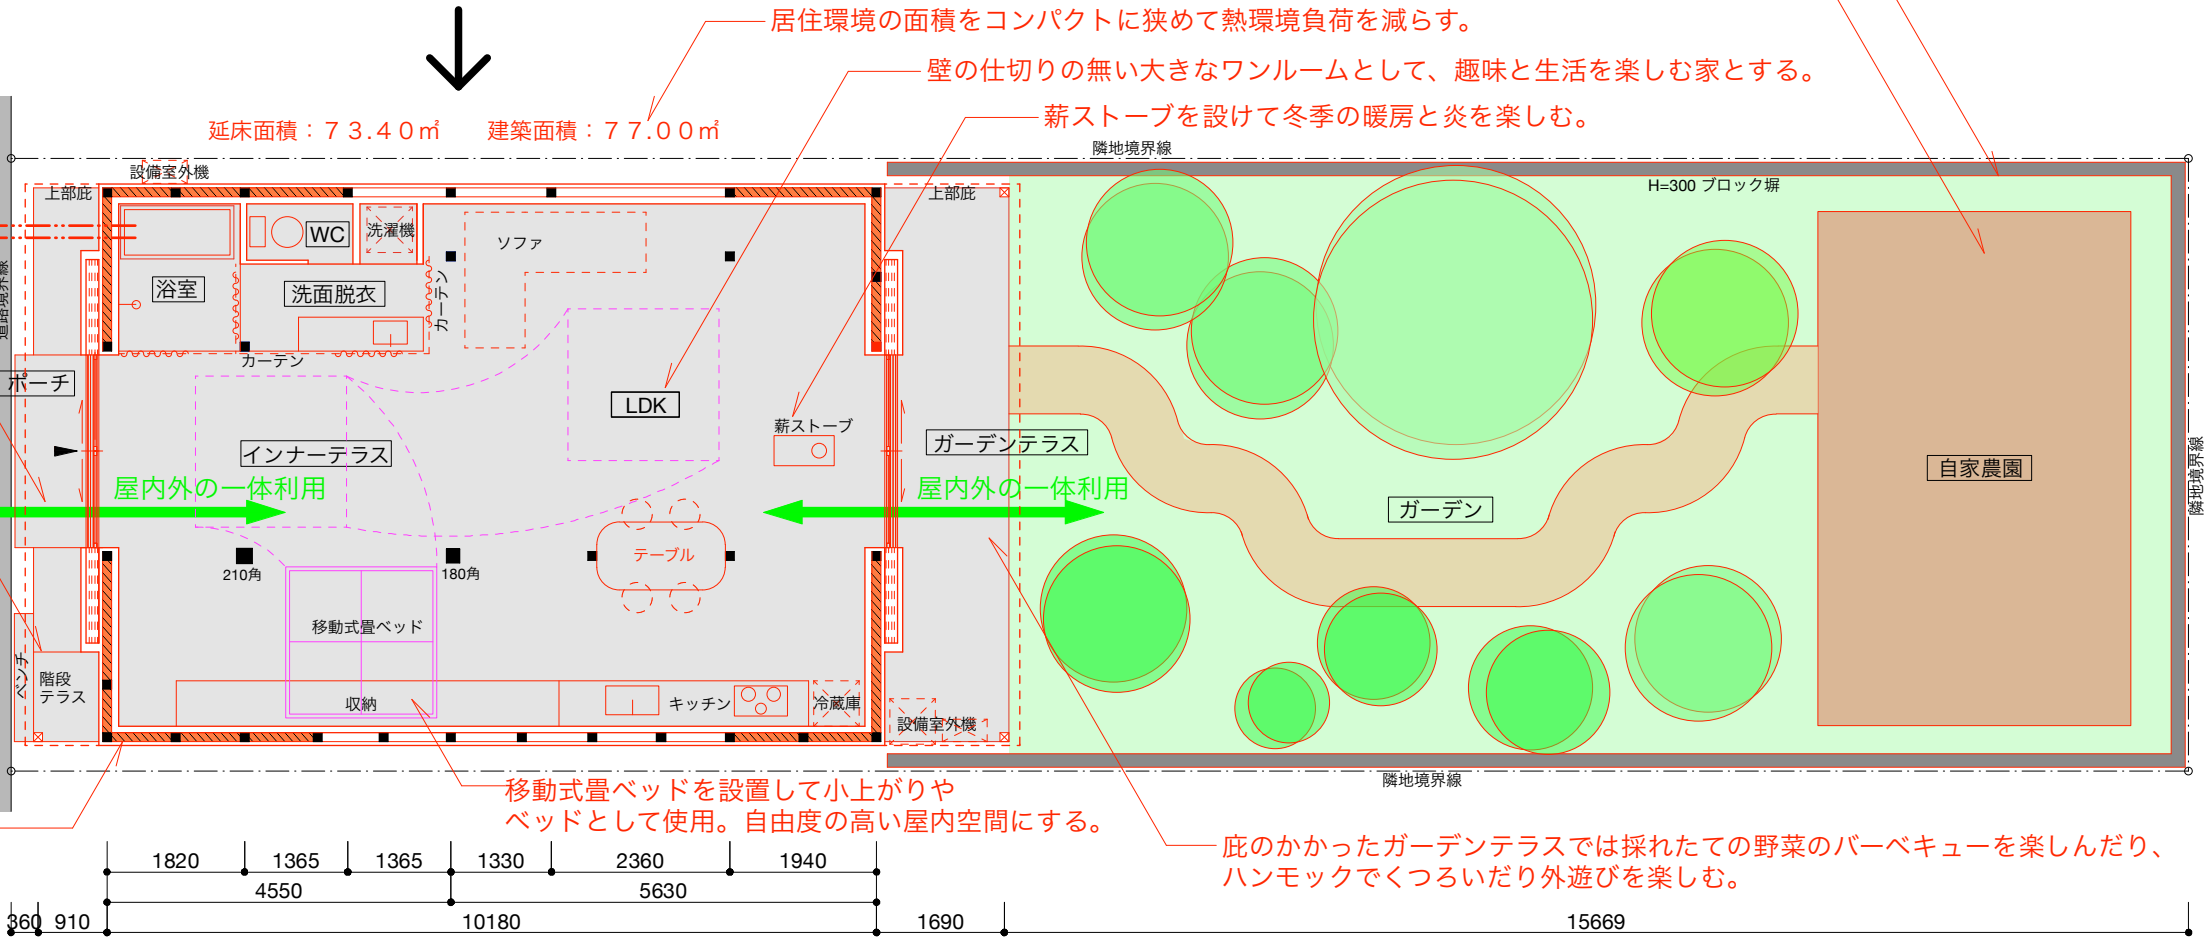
居住環境の面積をコンパクトに狭めて熱環境負荷を減らす。

壁の仕切りの無い大きなワンルームとして、趣味と生活を楽しむ家とする。

薪ストーブを設けて冬季の暖房と炎を楽しむ。

延床面積：７３.４０㎡　建築面積：７７.００㎡

隣地境界線

設備室外機

上部庇

上部庇

H=300 ブロック塀

WC

洗濯機

浴室

洗面脱衣

ソファ

カーテン

カーテン

道路境界線

ポーチ

LDK

薪ストーブ

ガーデンテラス

インナーテラス

屋内外の一体利用

屋内外の一体利用

自家農園

ガーデン

隣地境界線

テーブル

210角

180角

移動式畳ベッド

ベンチ

階段テラス

収納

キッチン

冷蔵庫

設備室外機

隣地境界線

移動式畳ベッドを設置して小上がりやベッドとして使用。自由度の高い屋内空間にする。

庇のかかったガーデンテラスでは採れたての野菜のバーベキューを楽しんだり、ハンモックでくつろいだり外遊びを楽しむ。

| 1820 | 1365 | 1365 | 1330 | 2360 | 1940 |
|---|---|---|---|---|---|

4550　5630

360　910　10180　1690　15669